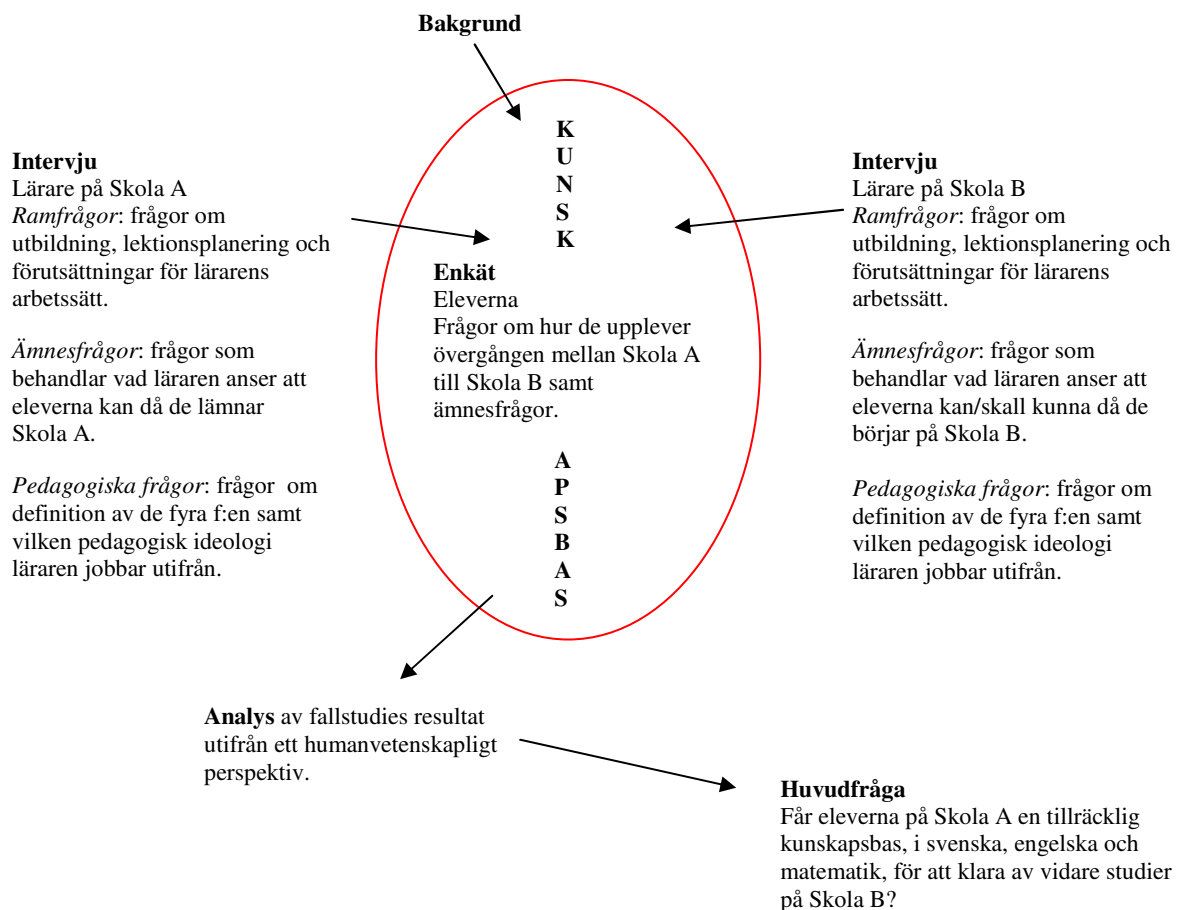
**Bakgrund**

**Intervju**
Lärare på Skola A
*Ramfrågor*: frågor om utbildning, lektionsplanering och förutsättningar för lärarens arbetssätt.

*Ämnesfrågor*: frågor som behandlar vad läraren anser att eleverna kan då de lämnar Skola A.

*Pedagogiska frågor*: frågor om definition av de fyra f:en samt vilken pedagogisk ideologi läraren jobbar utifrån.

K
U
N
S
K

**Enkät**
Eleverna
Frågor om hur de upplever övergången mellan Skola A till Skola B samt ämnesfrågor.

A
P
S
B
A
S

**Intervju**
Lärare på Skola B
*Ramfrågor*: frågor om utbildning, lektionsplanering och förutsättningar för lärarens arbetssätt.

*Ämnesfrågor*: frågor som behandlar vad läraren anser att eleverna kan/skall kunna då de börjar på Skola B.

*Pedagogiska frågor*: frågor om definition av de fyra f:en samt vilken pedagogisk ideologi läraren jobbar utifrån.

**Analys** av fallstudies resultat utifrån ett humanvetenskapligt perspektiv.

**Huvudfråga**
Får eleverna på Skola A en tillräcklig kunskapsbas, i svenska, engelska och matematik, för att klara av vidare studier på Skola B?